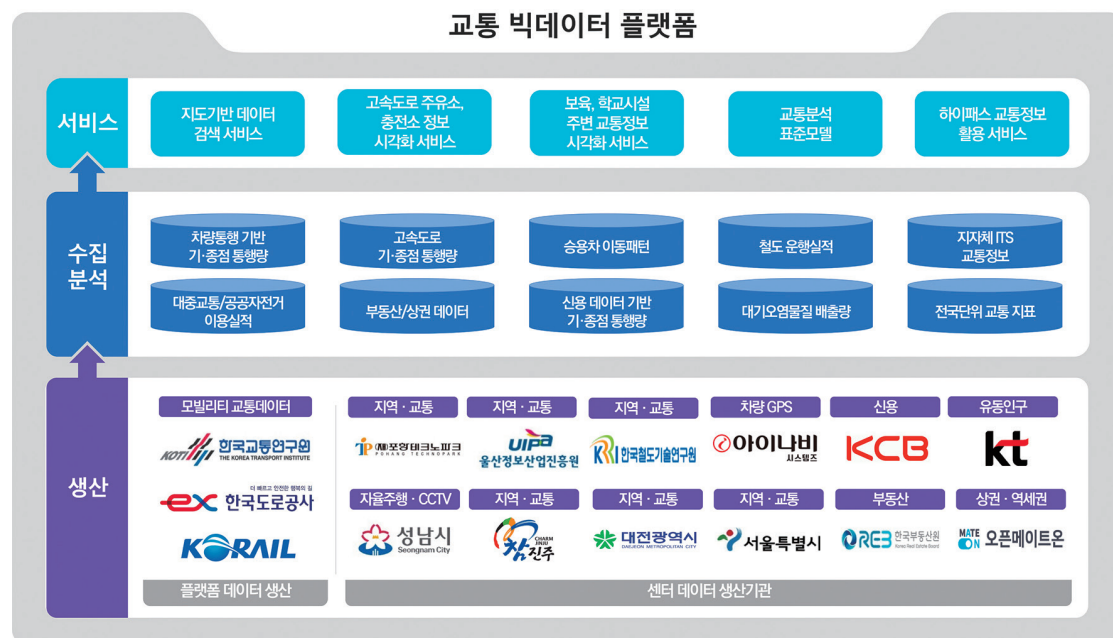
교통 빅데이터 플랫폼

서비스

지도기반 데이터 검색 서비스

고속도로 주유소, 충전소 정보 시각화 서비스

보육, 학교시설 주변 교통정보 시각화 서비스

교통분석 표준모델

하이패스 교통정보 활용 서비스

수집 분석

차량통행 기반 기·종점 통행량

고속도로 기·종점 통행량

승용차 이동패턴

철도 운행실적

지자체 ITS 교통정보

대중교통/공공자전거 이용실적

부동산/상권 데이터

신용 데이터 기반 기·종점 통행량

대기오염물질 배출량

전국단위 교통 지표

생산

모빌리티 교통데이터

KOTI 한국교통연구원 THE KOREA TRANSPORT INSTITUTE

더 빠르고 안전한 행복의 길 ex 한국도로공사

KORAIL

플랫폼 데이터 생산

지역 · 교통

TP (재)포항테크노파크 POHANG TECHNOPARK

지역 · 교통

UIPA 울산정보산업진흥원

지역 · 교통

KRRI 한국철도기술연구원

차량 GPS

아이나비 시스템즈

신용

KCB

유동인구

kt

자율주행 · CCTV

성남시 Seongnam City

지역 · 교통

CHARM JINJU 참진주

지역 · 교통

대전광역시 DAEJEON METROPOLITAN CITY

지역 · 교통

서울특별시

부동산

REB 한국부동산원 Korea Real Estate Board

상권 · 역세권

MATE ON 오픈메이트온

센터 데이터 생산기관